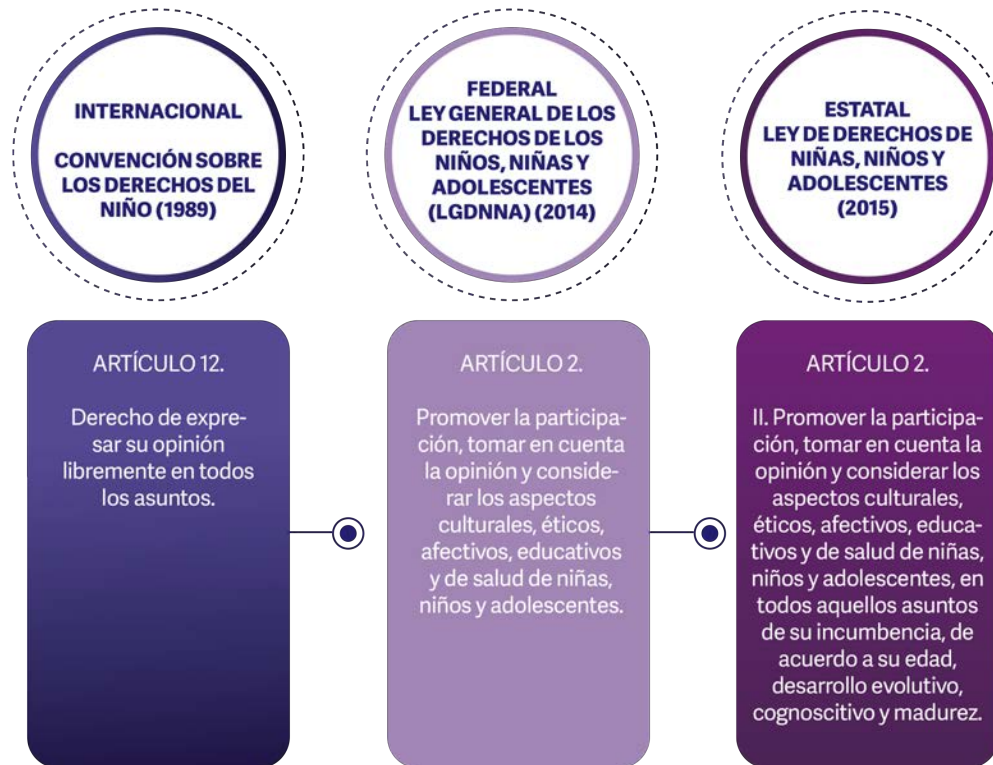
INTERNACIONAL

CONVENCIÓN SOBRE LOS DERECHOS DEL NIÑO (1989)

FEDERAL
LEY GENERAL DE LOS DERECHOS DE LOS NIÑOS, NIÑAS Y ADOLESCENTES (LGDNNA) (2014)

ESTATAL
LEY DE DERECHOS DE NIÑAS, NIÑOS Y ADOLESCENTES (2015)

ARTÍCULO 12.

Derecho de expresar su opinión libremente en todos los asuntos.

ARTÍCULO 2.

Promover la participación, tomar en cuenta la opinión y considerar los aspectos culturales, éticos, afectivos, educativos y de salud de niñas, niños y adolescentes.

ARTÍCULO 2.

II. Promover la participación, tomar en cuenta la opinión y considerar los aspectos culturales, éticos, afectivos, educativos y de salud de niñas, niños y adolescentes, en todos aquellos asuntos de su incumbencia, de acuerdo a su edad, desarrollo evolutivo, cognoscitivo y madurez.